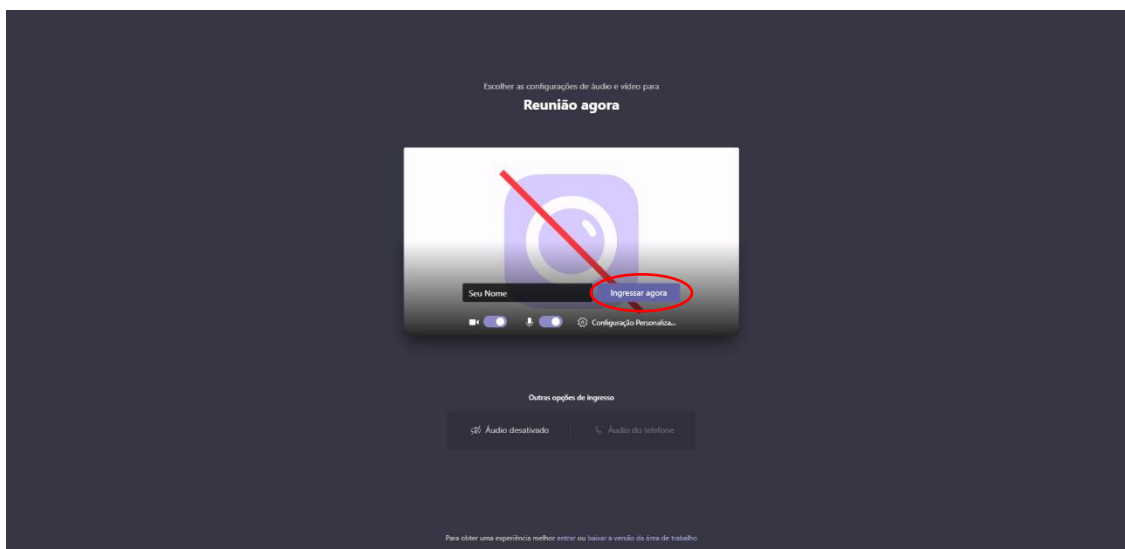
Escolher as configurações de áudio e vídeo para

Reunião agora

Seu Nome

Ingressar agora

Configuração Personaliza...

Outras opções de ingresso

Áudio desativado

Áudio do telefone

Para obter uma experiência melhor entrar ou baixar a versão da área de trabalho